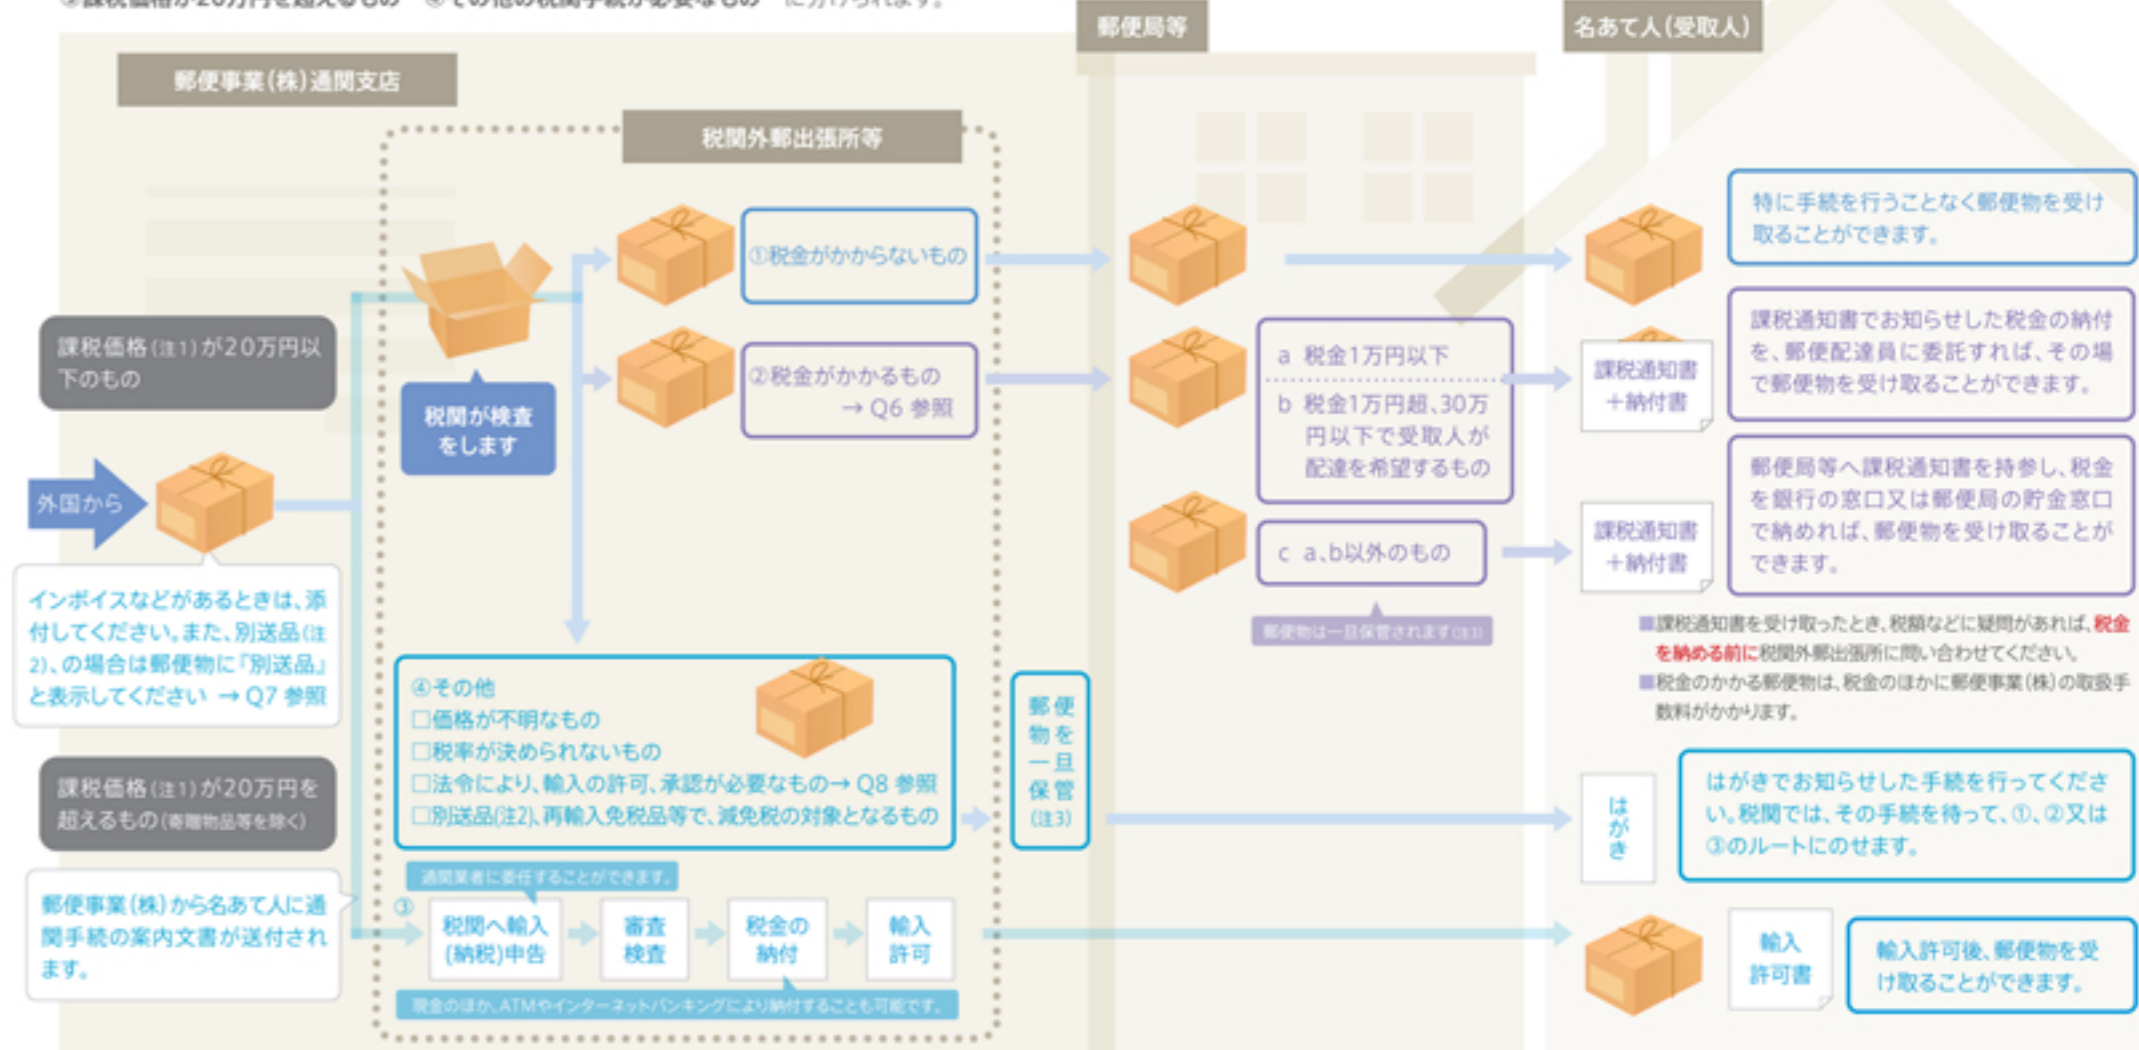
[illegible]

郵便局等

名あて人(受取人)

郵便事業(株)通関支店

税関外郵出張所等

①税金がかからないもの

特に手続を行うことなく郵便物を受け取ることができます。

課税価格(注1)が20万円以下のもの

②税金がかかるもの → Q6 参照

a 税金1万円以下

b 税金1万円超、30万円以下で受取人が配達を希望するもの

課税通知書＋納付書

課税通知書でお知らせした税金の納付を、郵便配達員に委託すれば、その場で郵便物を受け取ることができます。

税関が検査をします

外国から

c a、b以外のもの

課税通知書＋納付書

郵便局等へ課税通知書を持参し、税金を銀行の窓口又は郵便局の貯金窓口で納めれば、郵便物を受け取ることができます。

郵便物は一旦保管されます(注3)

インボイスなどがあるときは、添付してください。また、別送品(注2)、の場合は郵便物に「別送品」と表示してください → Q7 参照

■課税通知書を受け取ったとき、税額などに疑問があれば、税金を納める前に税関外郵出張所に問い合わせてください。

■税金のかかる郵便物は、税金のほかに郵便事業(株)の取扱手数料がかかります。

④その他
□価格が不明なもの
□税率が決められないもの
□法令により、輸入の許可、承認が必要なもの→ Q8 参照
□別送品(注2)、再輸入免税品等で、減免税の対象となるもの

郵便物を一旦保管(注3)

課税価格(注1)が20万円を超えるもの(寄贈物品等を除く)

はがき

はがきでお知らせした手続を行ってください。税関では、その手続を待って、①、②又は③のルートにのせます。

通関業者に委任することができます。

郵便事業(株)から名あて人に通関手続の案内文書が送付されます。

③

税関へ輸入(納税)申告

審査検査

税金の納付

輸入許可

輸入許可書

輸入許可後、郵便物を受け取ることができます。

現金のほか、ATMやインターネットバンキングにより納付することも可能です。